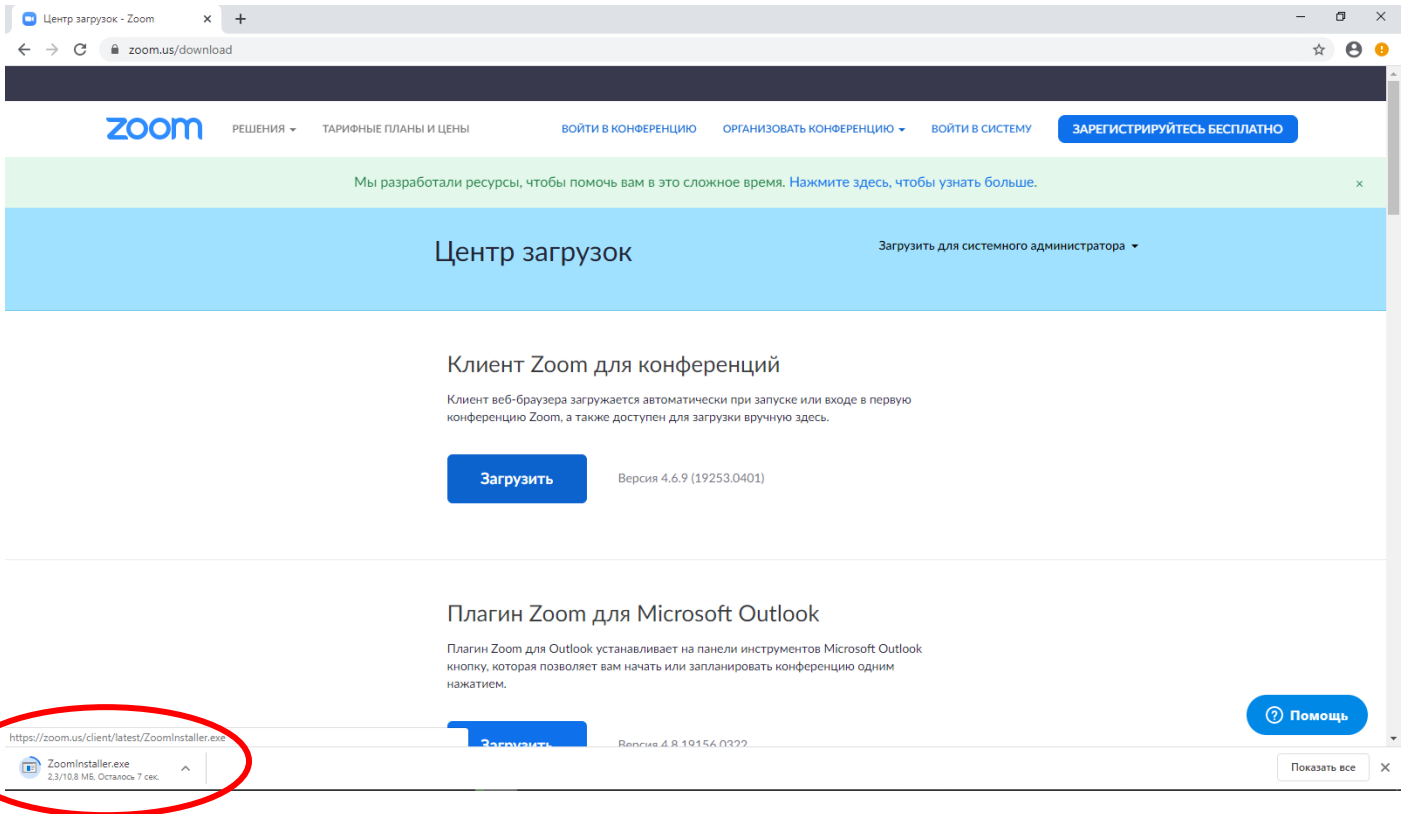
Центр загрузок - Zoom ×
+
zoom.us/download

zoom
РЕШЕНИЯ
ТАРИФНЫЕ ПЛАНЫ И ЦЕНЫ
ВОЙТИ В КОНФЕРЕНЦИЮ
ОРГАНИЗОВАТЬ КОНФЕРЕНЦИЮ
ВОЙТИ В СИСТЕМУ
ЗАРЕГИСТРИРУЙТЕСЬ БЕСПЛАТНО

Мы разработали ресурсы, чтобы помочь вам в это сложное время. Нажмите здесь, чтобы узнать больше.
×

Центр загрузок
Загрузить для системного администратора

Клиент Zoom для конференций
Клиент веб-браузера загружается автоматически при запуске или входе в первую конференцию Zoom, а также доступен для загрузки вручную здесь.
Загрузить
Версия 4.6.9 (19253.0401)

Плагин Zoom для Microsoft Outlook
Плагин Zoom для Outlook устанавливает на панели инструментов Microsoft Outlook кнопку, которая позволяет вам начать или запланировать конференцию одним нажатием.
Загрузить
Версия 4.8.19156.0322

Помощь

https://zoom.us/client/latest/ZoomInstaller.exe
ZoomInstaller.exe
2,3/10,8 МБ, Осталось 7 сек.
Показать все
×